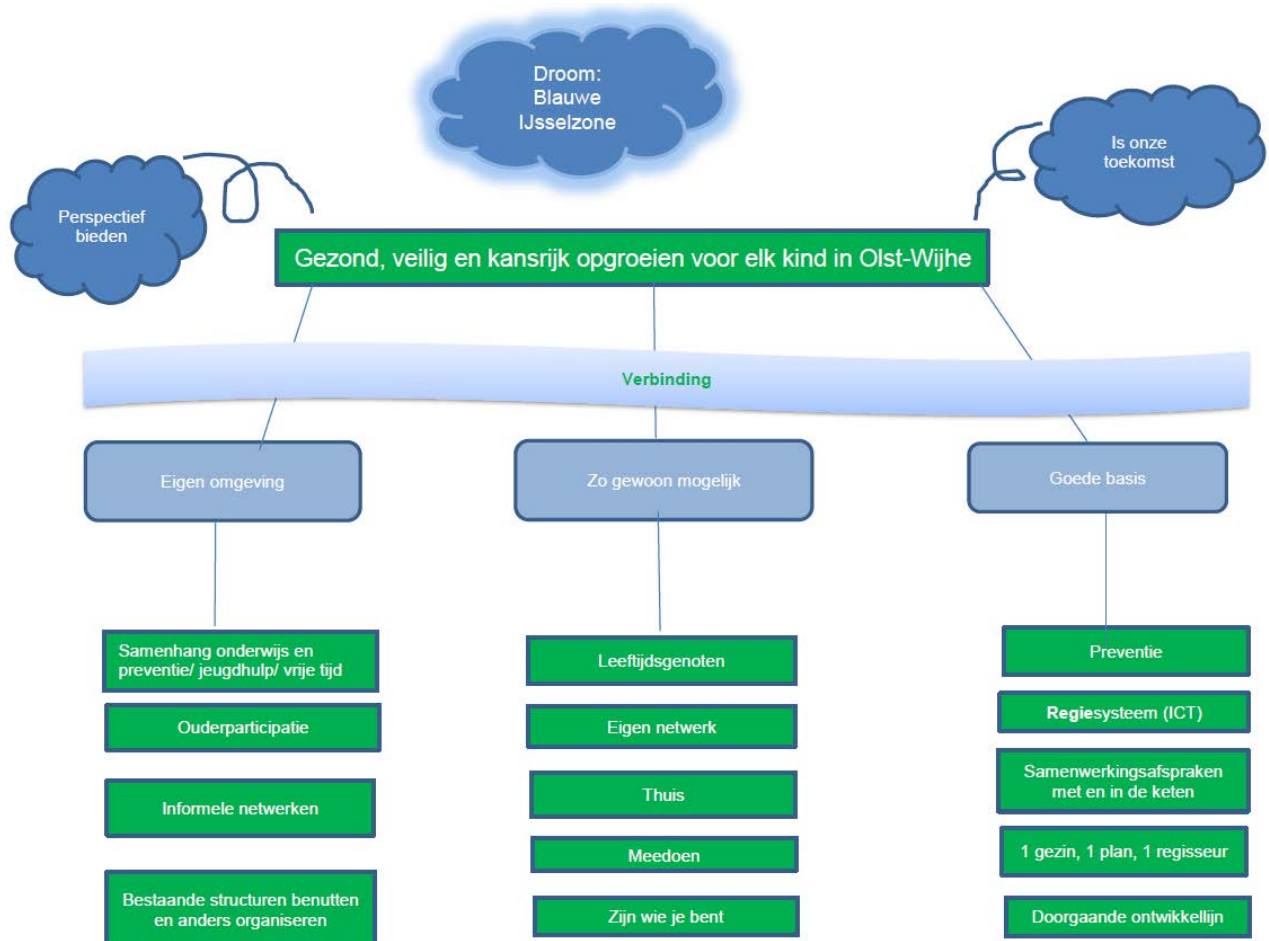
Droom: Blauwe IJsselzone

Perspectief bieden

Is onze toekomst

Gezond, veilig en kansrijk opgroeien voor elk kind in Olst-Wijhe

Verbinding

Eigen omgeving

Zo gewoon mogelijk

Goede basis

Samenhang onderwijs en preventie/ jeugdhulp/ vrije tijd

Ouderparticipatie

Informele netwerken

Bestaande structuren benutten en anders organiseren

Leeftijdsgenoten

Eigen netwerk

Thuis

Meedoen

Zijn wie je bent

Preventie

Regiesysteem (ICT)

Samenwerkingsafspraken met en in de keten

1 gezin, 1 plan, 1 regisseur

Doorgaande ontwikkellijn